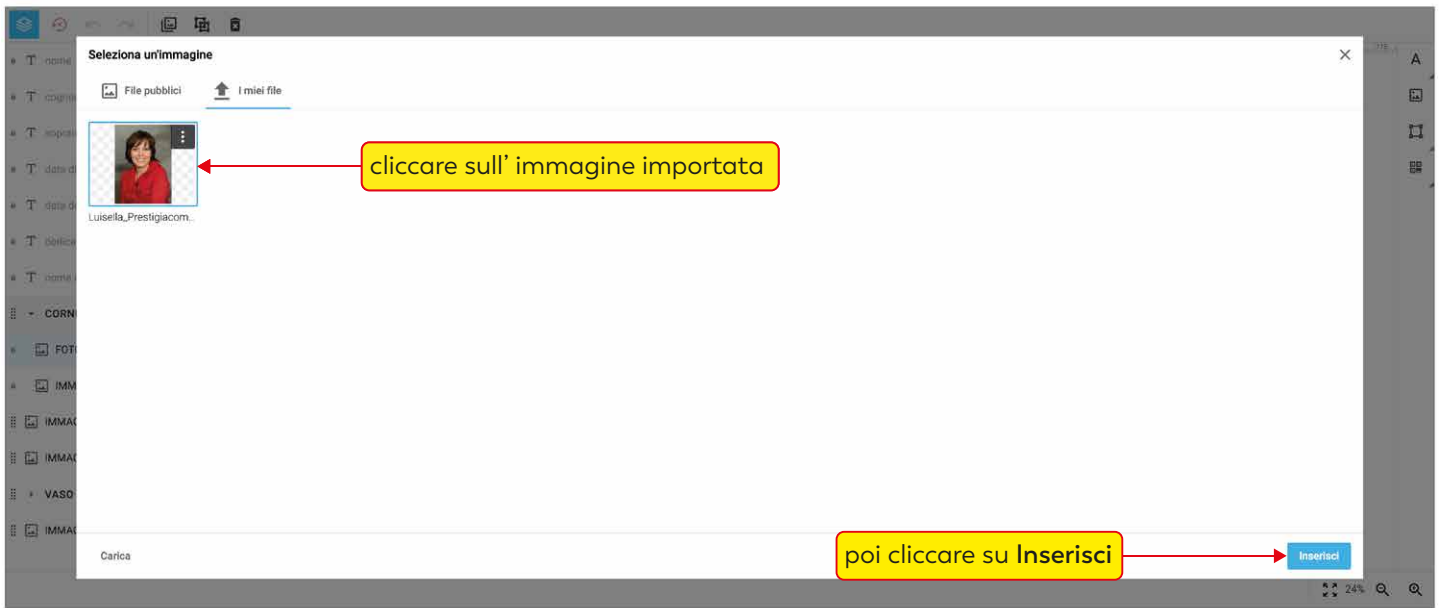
Seleziona un'immagine

File pubblici I miei file

cliccare sull' immagine importata

Luisella_Prestigiacom...

nome
cogn
data d
data d
codic
nome
CORN
FOTO
IMM
IMMA
IMMA
VASO
IMMA

Carica

poi cliccare su **Inserisci**

Inserisci

24%